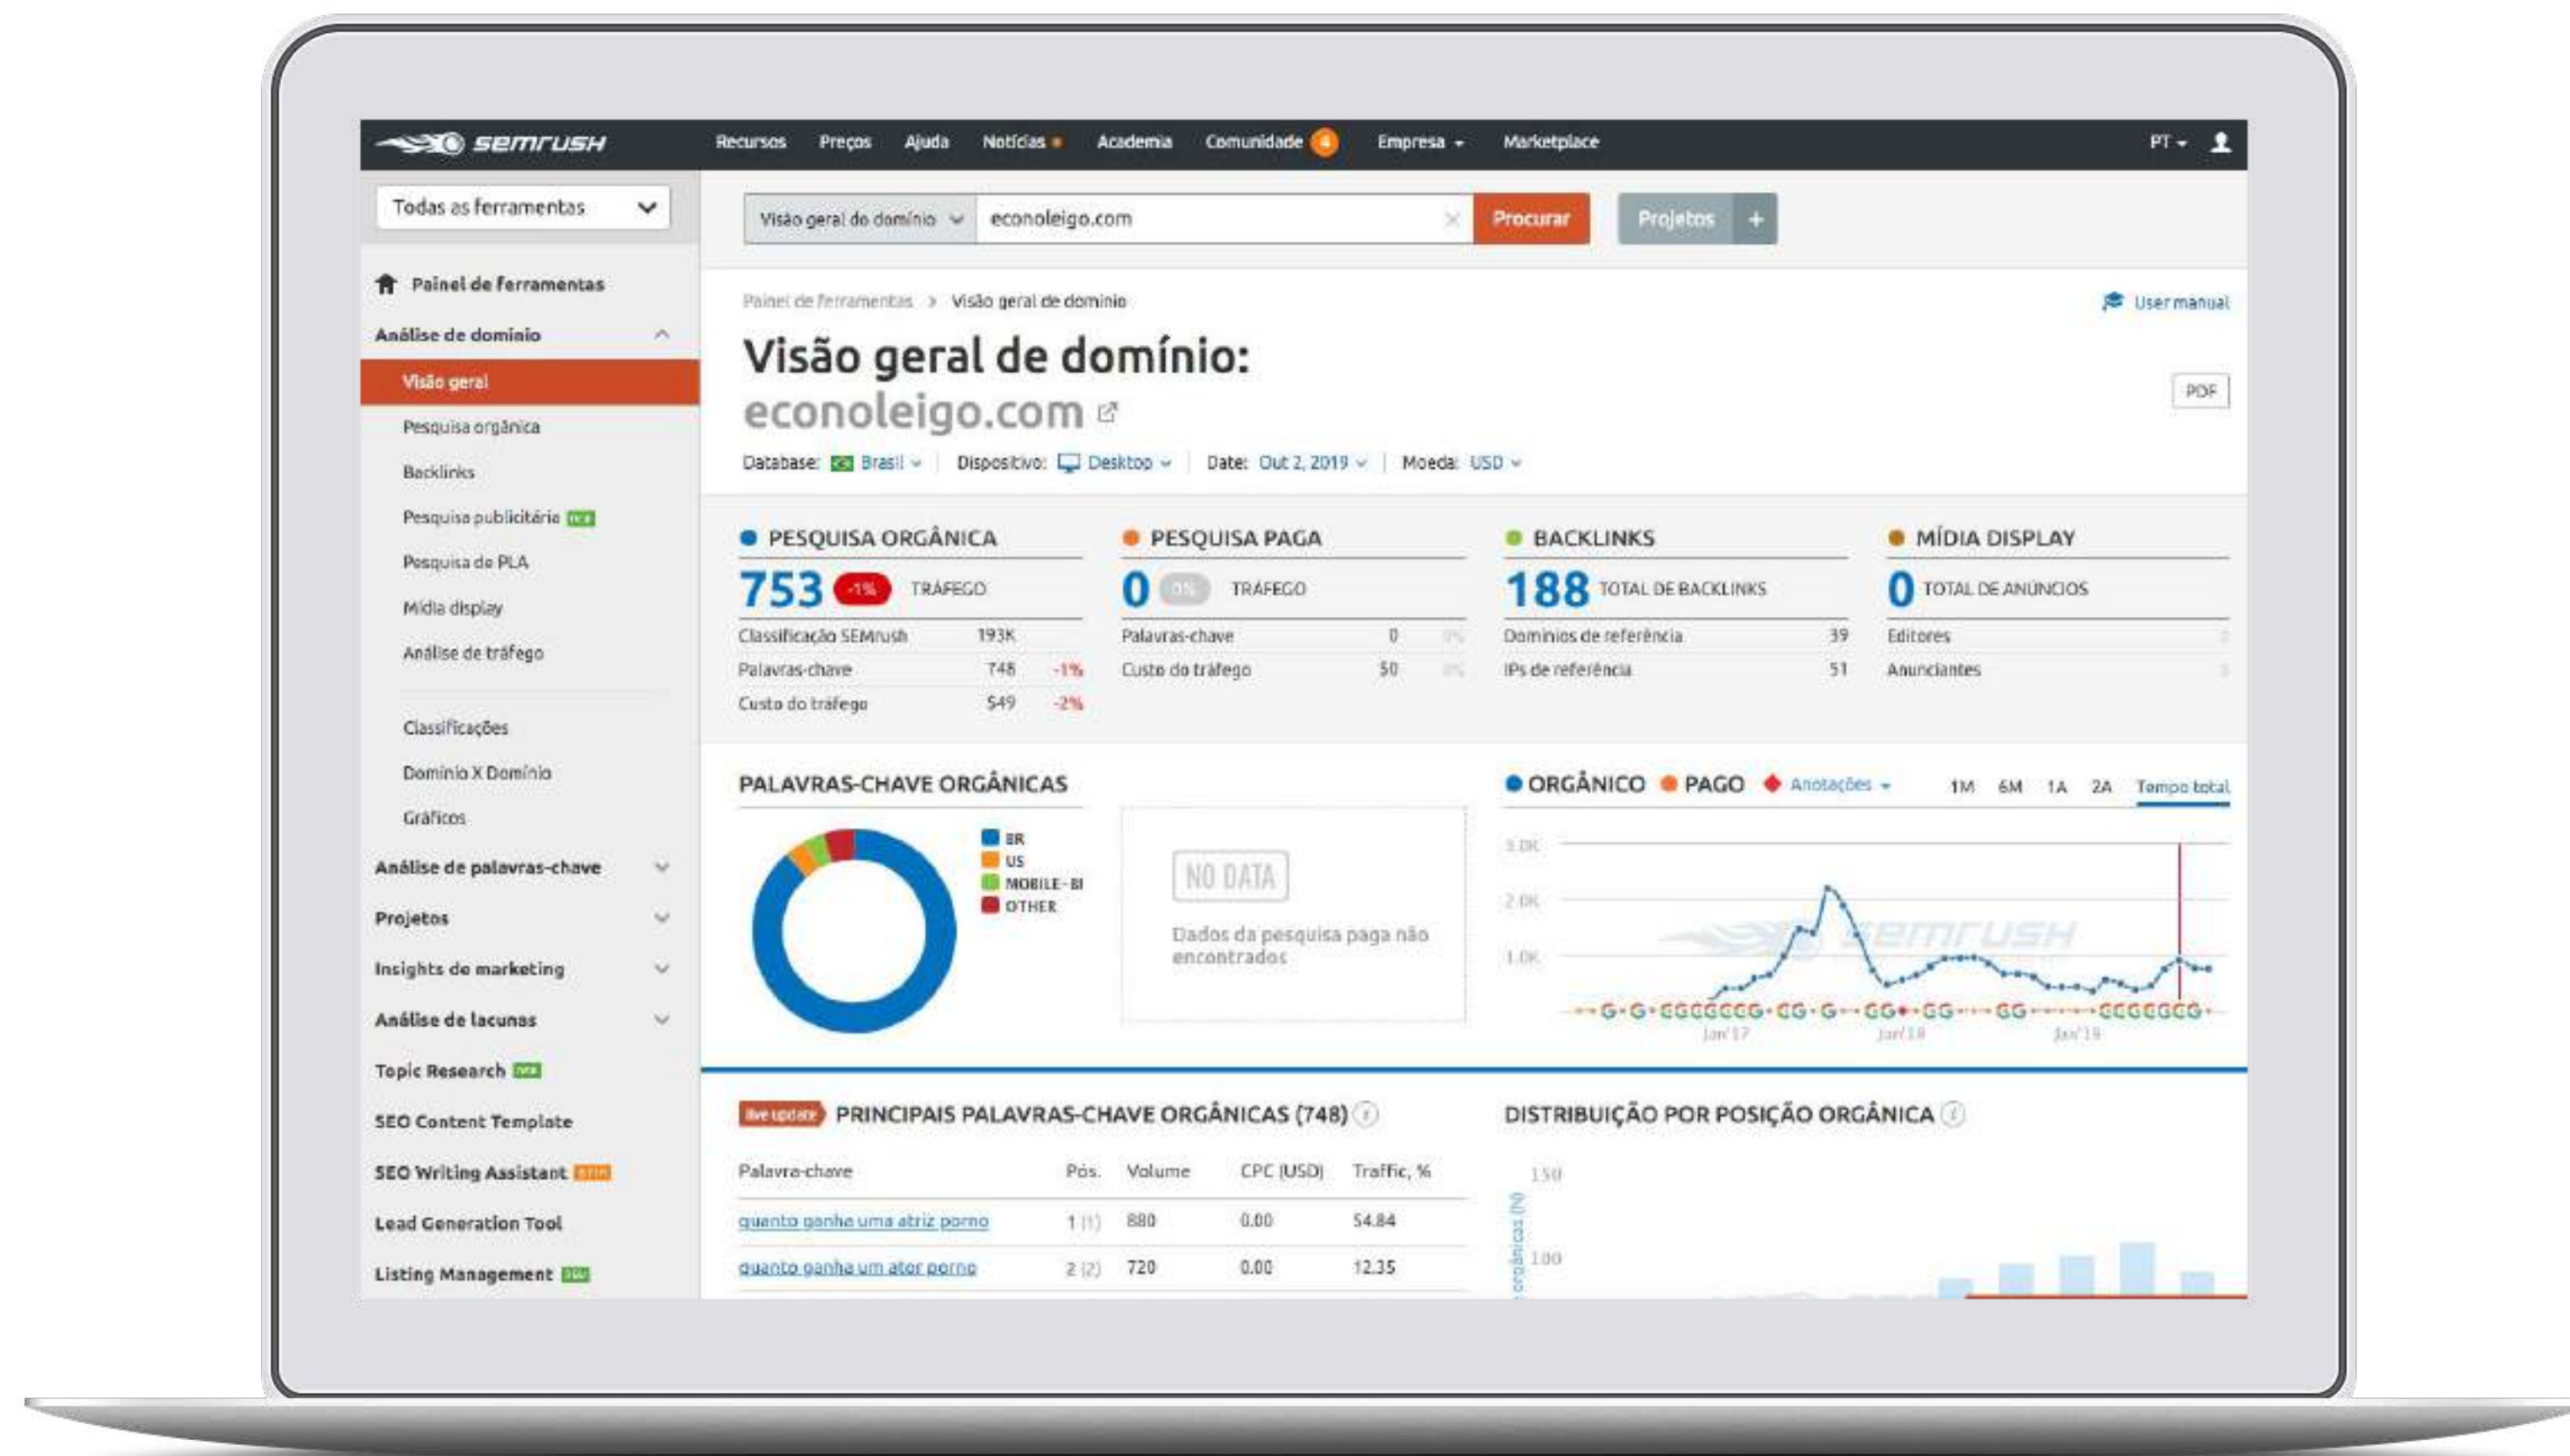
semrush Recursos Preços Ajuda Notícias Academia Comunidade 4 Empresa Marketplace PT

Todas as ferramentas

Painel de ferramentas
Análise de domínio
Visão geral
Pesquisa orgânica
Backlinks
Pesquisa publicitária new
Pesquisa de PLA
Mídia display
Análise de tráfego
Classificações
Domínio X Domínio
Gráficos
Análise de palavras-chave
Projetos
Insights de marketing
Análise de lacunas
Topic Research new
SEO Content Template
SEO Writing Assistant beta
Lead Generation Tool
Listing Management new

Visão geral do domínio econoleigo.com Procurar Projetos +

Painel de ferramentas > Visão geral de domínio User manual

Visão geral de domínio:
econoleigo.com
PDF

Database: Brasil | Dispositivo: Desktop | Date: Out 2, 2019 | Moeda: USD

PESQUISA ORGÂNICA
753 -1% TRÁFEGO
| Classificação SEMrush | 193K | |
|---|---|---|
| Palavras-chave | 748 | -1% |
| Custo do tráfego | $49 | -2% |

PESQUISA PAGA
0 0% TRÁFEGO
| Palavras-chave | 0 | 0% |
|---|---|---|
| Custo do tráfego | $0 | 0% |

BACKLINKS
188 TOTAL DE BACKLINKS
| Domínios de referência | 39 |
|---|---|
| IPs de referência | 51 |

MÍDIA DISPLAY
0 TOTAL DE ANÚNCIOS
| Editores | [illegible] |
|---|---|
| Anunciantes | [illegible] |

PALAVRAS-CHAVE ORGÂNICAS
BR
US
MOBILE-BI
OTHER

NO DATA
Dados da pesquisa paga não encontrados

ORGÂNICO PAGO Anotações 1M 6M 1A 2A Tempo total
3.0K
2.0K
1.0K
G G GGGGGGG GG G GG GG GG GGGGGGG
Jan'17 Jan'18 Jan'19

live update PRINCIPAIS PALAVRAS-CHAVE ORGÂNICAS (748)

| Palavra-chave | Pos. | Volume | CPC (USD) | Traffic, % |
|---|---|---|---|---|
| quanto ganha uma atriz porno | 1 (1) | 880 | 0.00 | 54.84 |
| quanto ganha um ator porno | 2 (2) | 720 | 0.00 | 12.35 |

DISTRIBUIÇÃO POR POSIÇÃO ORGÂNICA
150
100
orgânicas (N)